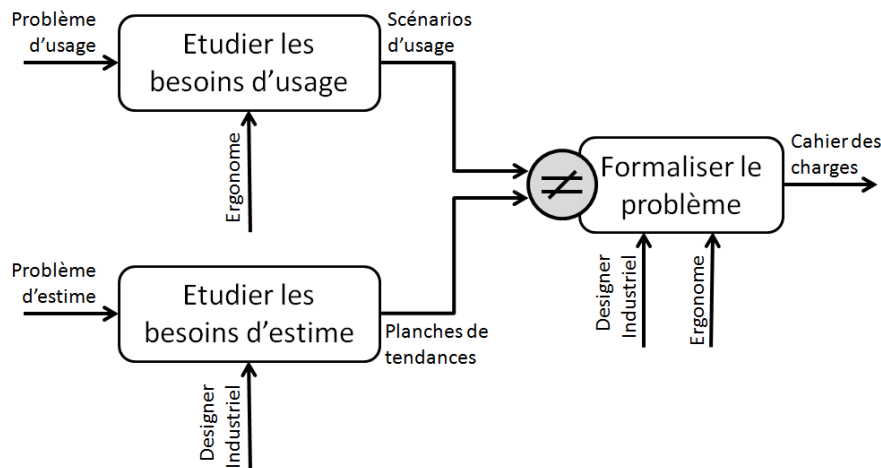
Problème d'usage

Etudier les besoins d'usage

Scénarios d'usage

Ergonome

Problème d'estime

Etudier les besoins d'estime

Planches de tendances

Designer Industriel

$\neq$

Formaliser le problème

Cahier des charges

Designer Industriel

Ergonome